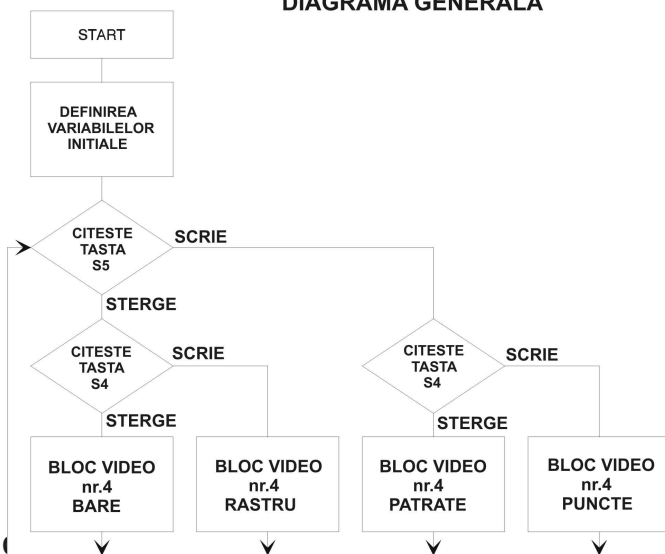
DIAGRAMA GENERALA

START

DEFINIREA VARIABILELOR INITIALE

CITESTE TASTA S5

SCRIE

STERGE

CITESTE TASTA S4

SCRIE

STERGE

BLOC VIDEO nr.4 BARE

BLOC VIDEO nr.4 RASTRU

CITESTE TASTA S4

SCRIE

STERGE

BLOC VIDEO nr.4 PATRATE

BLOC VIDEO nr.4 PUNCTE